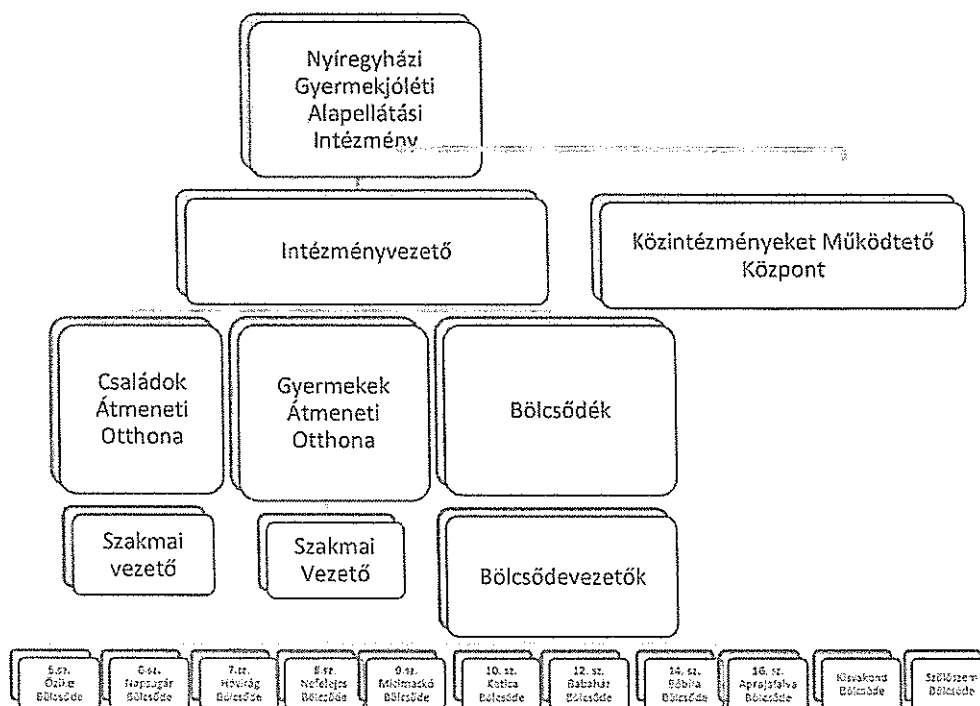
Nyíregyházi Gyermekjóléti Alapellátási Intézmény

Intézményvezető

Közintézményeket Működtető Központ

Családok Átmeneti Otthona

Gyermekek Átmeneti Otthona

Bölcsődék

Szakmai vezető

Szakmai Vezető

Bölcsődevezetők

5.sz. Őzike Bölcsőde

6.sz. Napsugár Bölcsőde

7.sz. Hóvirág Bölcsőde

8.sz. Nefelejcs Bölcsőde

9.sz. Mézimackó Bölcsőde

10. sz. Katica Bölcsőde

12. sz. Babaház Bölcsőde

14. sz. Bóbita Bölcsőde

16. sz. Aprajafalva Bölcsőde

Kisvakond Bölcsőde

Szölöszem Bölcsőde